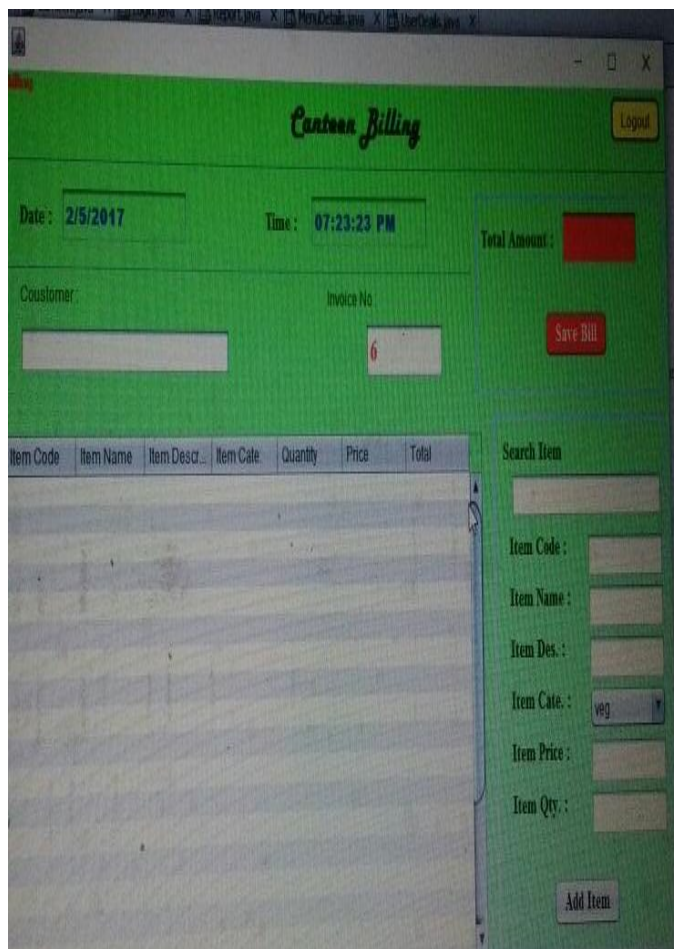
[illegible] X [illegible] X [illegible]Report.java X MenuDetails.java X UserDetails.java X

Billing

Canteen Billing

Logout

Date : 2/5/2017

Time : 07:23:23 PM

Total Amount :

Coustomer:

Invoice No

6

Save Bill

| Item Code | Item Name | Item Descr... | Item Cate. | Quantity | Price | Total |
|---|---|---|---|---|---|---|

Search Item

Item Code :

Item Name :

Item Des. :

Item Cate. : veg

Item Price :

Item Qty. :

Add Item